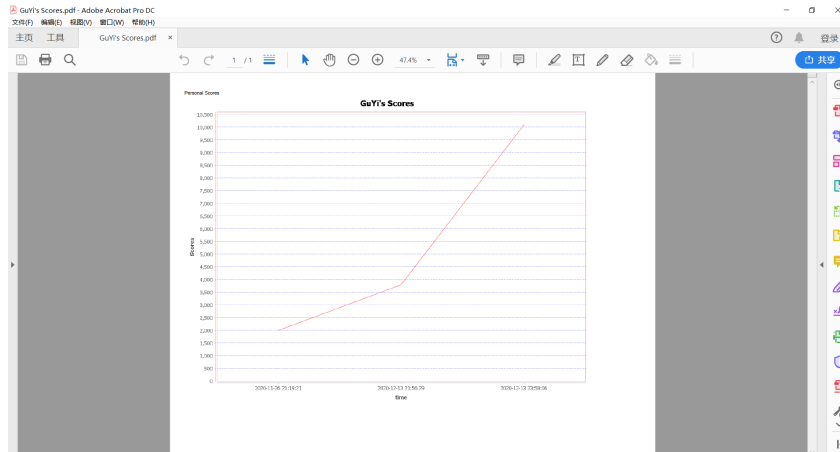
GuYi's Scores.pdf - Adobe Acrobat Pro DC
文件(F) 编辑(E) 视图(V) 窗口(W) 帮助(H)
主页 工具 GuYi's Scores.pdf ×
登录
1 / 1
47.4%
共享

Personal Scores
GuYi's Scores
10,500
10,000
9,500
9,000
8,500
8,000
7,500
7,000
6,500
6,000
5,500
5,000
4,500
4,000
3,500
3,000
2,500
2,000
1,500
1,000
500
0
Scores
2020-11-26 21:14:21
2020-12-13 23:56:29
2020-12-13 23:58:36
time